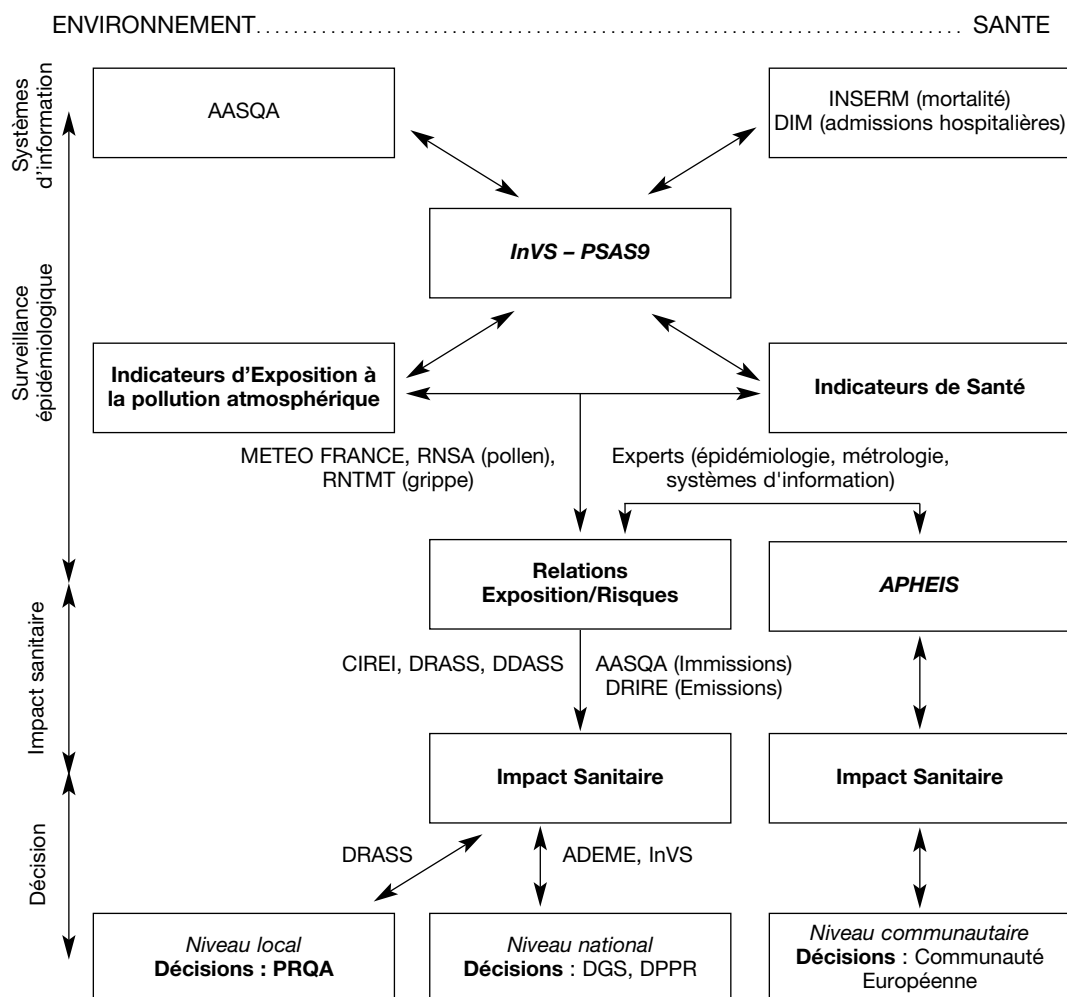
ENVIRONNEMENT........................................................................................ SANTE

Systèmes d'information

Surveillance épidémiologique

Impact sanitaire

Décision

AASQA

INSERM (mortalité)
DIM (admissions hospitalières)

*InVS – PSAS9*

**Indicateurs d'Exposition à la pollution atmosphérique**

**Indicateurs de Santé**

METEO FRANCE, RNSA (pollen), RNTMT (grippe)

Experts (épidémiologie, métrologie, systèmes d'information)

**Relations Exposition/Risques**

*APHEIS*

CIREI, DRASS, DDASS

AASQA (Immissions)
DRIRE (Emissions)

**Impact Sanitaire**

**Impact Sanitaire**

DRASS

ADEME, InVS

*Niveau local*
**Décisions : PRQA**

*Niveau national*
**Décisions** : DGS, DPPR

*Niveau communautaire*
**Décisions** : Communauté Européenne